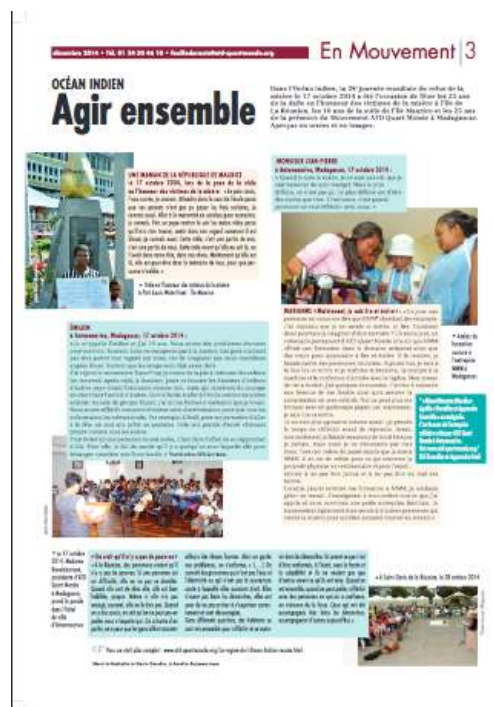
décembre 2014 • Tél. 01 34 30 46 10 • feuillederoutefr@atd-quartmonde.org

En Mouvement | 3

OCÉAN INDIEN

Agir ensemble

Dans l'Océan indien, la 28e Journée mondiale du refus de la misère le 17 octobre 2014 a été l'occasion de fêter les 25 ans de la dalle en l'honneur des victimes de la misère à l'île de La Réunion, les 10 ans de la dalle de l'île Maurice et les 25 ans de la présence du Mouvement ATD Quart Monde à Madagascar. Aperçus en textes et en images.

UNE MAMAN DE LA RÉPUBLIQUE DE MAURICE

« Le 17 octobre 2004, lors de la pose de la dalle en l'honneur des victimes de la misère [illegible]

MONSIEUR JEAN-PIERRE

« Antananarivo, Madagascar, 17 octobre 2014 : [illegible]

ÉMILIEN

« Antananarivo, Madagascar, 17 octobre 2014 : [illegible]

MARIANNE (Mairienne), le 17 octobre : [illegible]

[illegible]

« Au 17 octobre 2014, Madame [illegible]

« Au seuil qu'il n'y a pas de paix sur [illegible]

« À Saint-Denis de la Réunion, le 28 octobre 2014

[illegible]